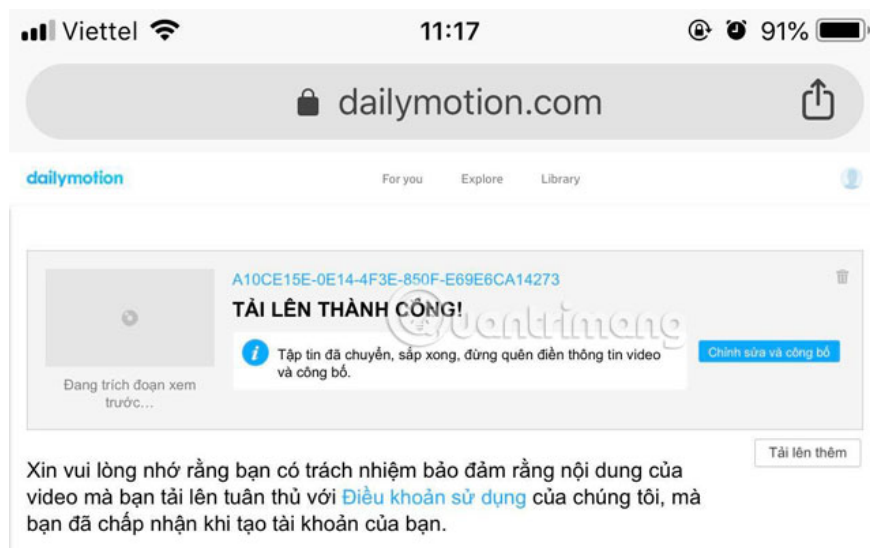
Viettel 11:17 91%

dailymotion.com

dailymotion For you Explore Library

A10CE15E-0E14-4F3E-850F-E69E6CA14273

TẢI LÊN THÀNH CÔNG!

quantrimang

Tập tin đã chuyển, sắp xong, đừng quên điền thông tin video và công bố.

Chỉnh sửa và công bố

Đang trích đoạn xem trước...

Tải lên thêm

Xin vui lòng nhớ rằng bạn có trách nhiệm bảo đảm rằng nội dung của video mà bạn tải lên tuân thủ với Điều khoản sử dụng của chúng tôi, mà bạn đã chấp nhận khi tạo tài khoản của bạn.